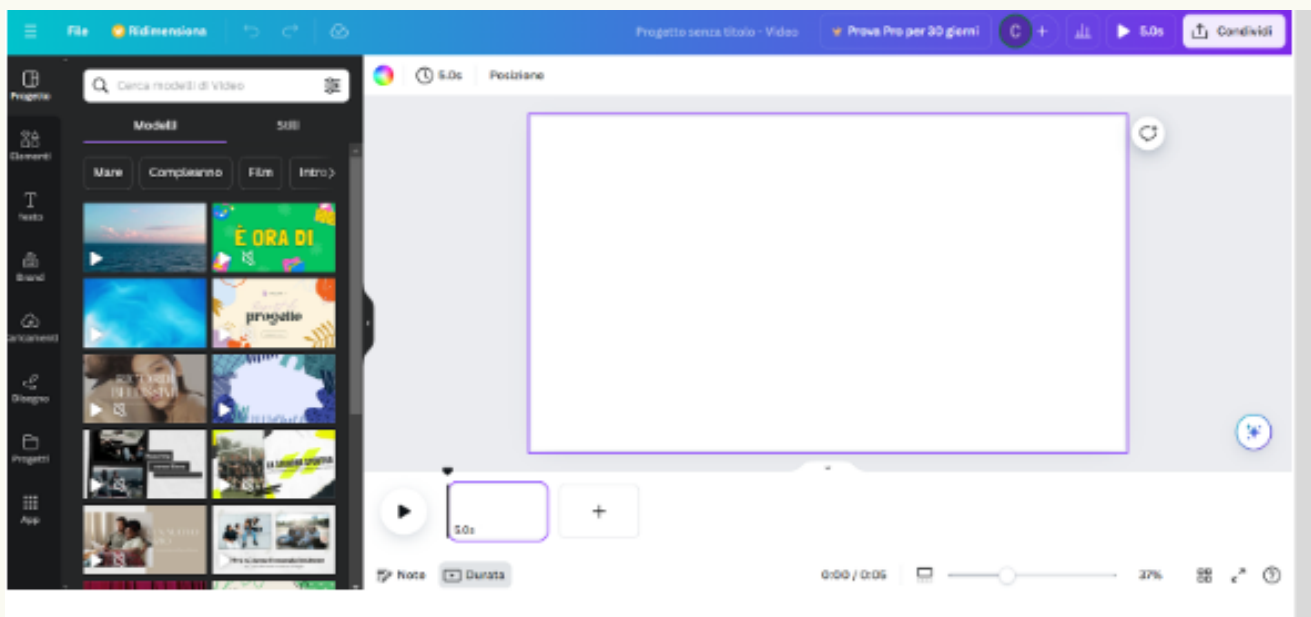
File Ridimensiona Progetto senza titolo - Video Prova Pro per 30 giorni C + 5.0s Condividi

Progetto
Elementi
Testo
Brand
Caricamenti
Disegno
Progetti
App

Cerca modelli di Video

Modelli Stili

Mare Compleanno Film Intro

È ORA DI

progetto

5.0s Posizione

5.0s

Note Durata 0:00 / 0:05 37%